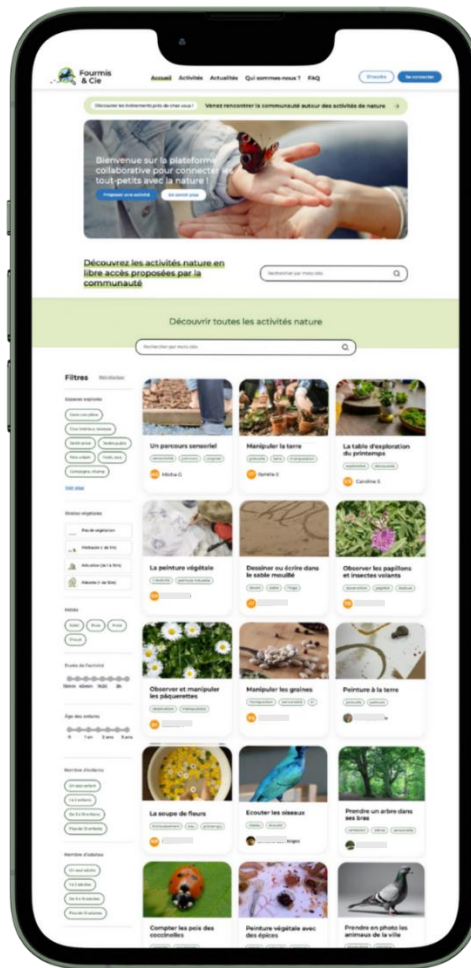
Fourmis & Cie

Accueil Activités Actualités Qui sommes-nous ? FAQ

S'inscrire Se connecter

Découvrez les évènements près de chez vous ! Venez rencontrer la communauté autour des activités de nature

Bienvenue sur la plateforme collaborative pour connecter les tout-petits avec la nature !

Proposer une activité En savoir plus

Découvrez les activités nature en libre accès proposées par la communauté

Rechercher par mots clés

Découvrir toutes les activités nature

Rechercher par mots clés

Filtres Réinitialiser

Espaces explorés

Voir plus

Stades végétaux

Saisons

Durée de l'activité

Âge des enfants

Nombre d'enfants

Nombre d'adultes

Un parcours sensoriel
Micha G.

Manipuler la terre
Ophélie C.

La table d'exploration du printemps
Caroline S.

La peinture végétale

Dessiner ou écrire dans le sable mouillé

Observer les papillons et insectes volants

Observer et manipuler les pâquerettes

Manipuler les graines

Peinture à la terre

La soupe de fleurs

Ecouter les oiseaux

Prendre un arbre dans ses bras

Compter les pois des coccinelles

Peinture végétale avec des épices

Prendre en photo les animaux de la ville